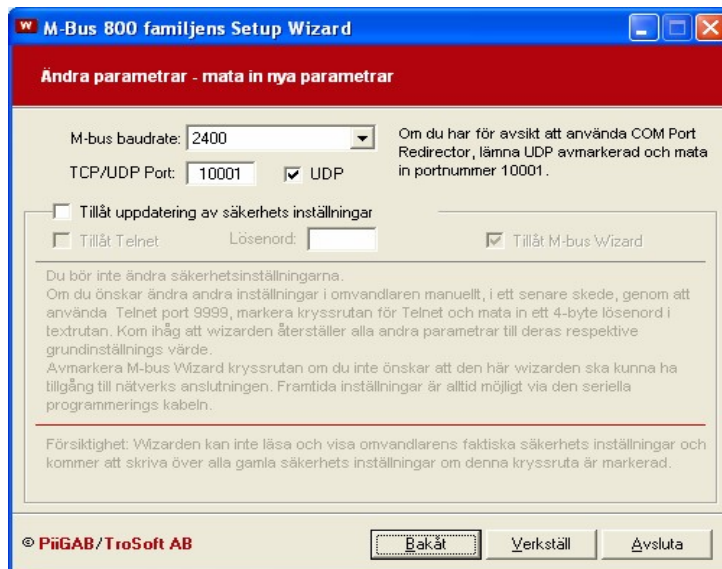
M-Bus 800 familjens Setup Wizard

Ändra parametrar - mata in nya parametrar

M-bus baudrate: 2400

TCP/UDP Port: 10001 UDP

Om du har för avsikt att använda COM Port Redirector, lämna UDP avmarkerad och mata in portnummer 10001.

Tillåt uppdatering av säkerhets inställningar

Tillåt Telnet Lösenord: Tillåt M-bus Wizard

Du bör inte ändra säkerhetsinställningarna.
Om du önskar ändra andra inställningar i omvandlaren manuellt, i ett senare skede, genom att använda Telnet port 9999, markera kryssrutan för Telnet och mata in ett 4-byte lösenord i textrutan. Kom ihåg att wizarden återställer alla andra parametrar till deras respektive grundinställnings värde.
Avmarkera M-bus Wizard kryssrutan om du inte önskar att den här wizarden ska kunna ha tillgång till nätverks anslutningen. Framtida inställningar är alltid möjligt via den seriella programmerings kabeln.

Försiktighet: Wizarden kan inte läsa och visa omvandlarens faktiska säkerhets inställningar och kommer att skriva över alla gamla säkerhets inställningar om denna kryssruta är markerad.

© PiiGAB/TroSoft AB

Bakåt Verkställ Avsluta